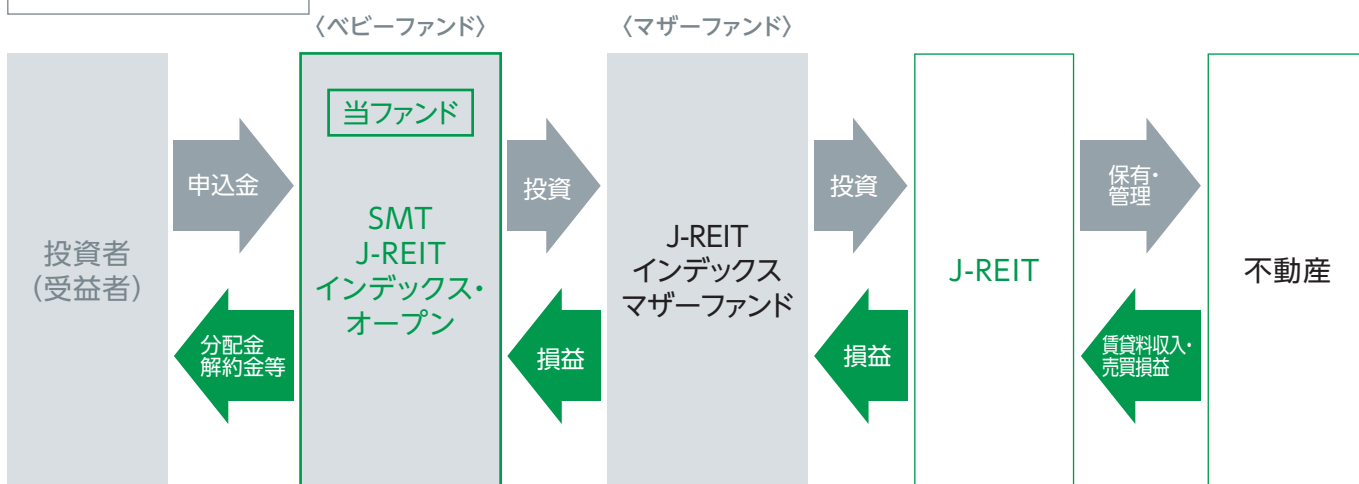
〈ベビーファンド〉

〈マザーファンド〉

投資者
(受益者)

申込金

分配金
解約金等

当ファンド

SMT
J-REIT
インデックス・
オープン

投資

損益

J-REIT
インデックス
マザーファンド

投資

損益

J-REIT

保有・
管理

賃貸料収入・
売買損益

不動産